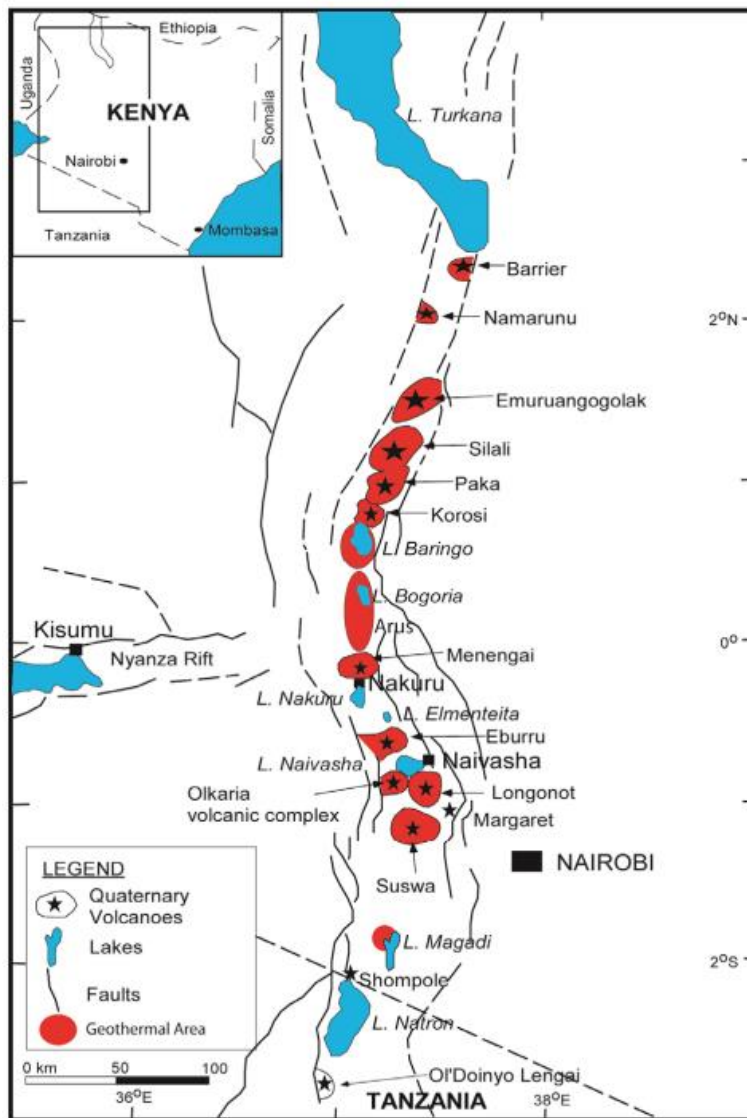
Ethiopia
Uganda
KENYA
Somalia
Nairobi
Tanzania
Mombasa

L. Turkana
Barrier
Namarunu
2°N
Emuruangogolak
Silali
Paka
Korosi
L. Baringo
L. Bogoria
Arus
Kisumu
Nyanza Rift
Menengai
0°
Nakuru
L. Nakuru
L. Elmenteita
Eburru
L. Naivasha
Naivasha
Olkaria volcanic complex
Longonot
Margaret
NAIROBI
Suswa
LEGEND
Quaternary Volcanoes
Lakes
Faults
Geothermal Area
L. Magadi
2°S
Shompole
L. Natron
0 km 50 100
36°E
Ol'Doinyo Lengai
TANZANIA
38°E